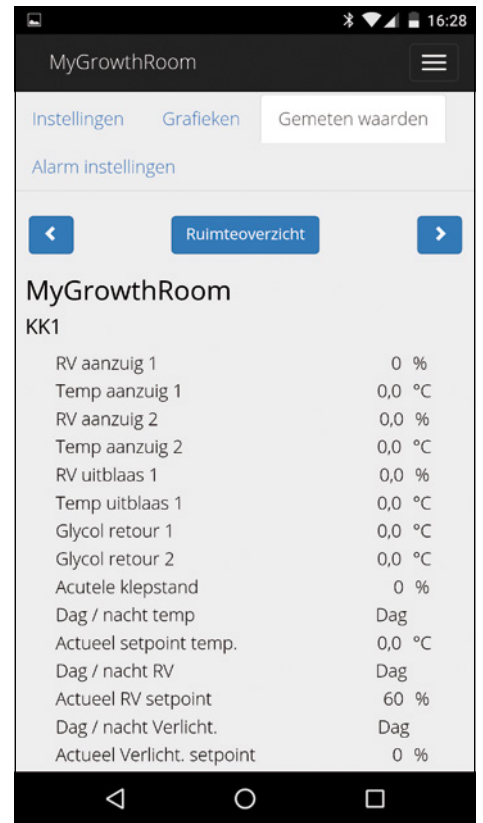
16:28

MyGrowthRoom

Instellingen Grafieken Gemeten waarden

Alarm instellingen

Ruimteoverzicht

MyGrowthRoom

KK1

| | |
|---|---|
| RV aanzuig 1 | 0 % |
| Temp aanzuig 1 | 0,0 °C |
| RV aanzuig 2 | 0,0 % |
| Temp aanzuig 2 | 0,0 °C |
| RV uitblaas 1 | 0,0 % |
| Temp uitblaas 1 | 0,0 °C |
| Glycol retour 1 | 0,0 °C |
| Glycol retour 2 | 0,0 °C |
| Acutele klepstand | 0 % |
| Dag / nacht temp | Dag |
| Actueel setpoint temp. | 0,0 °C |
| Dag / nacht RV | Dag |
| Actueel RV setpoint | 60 % |
| Dag / nacht Verlicht. | Dag |
| Actueel Verlicht. setpoint | 0 % |